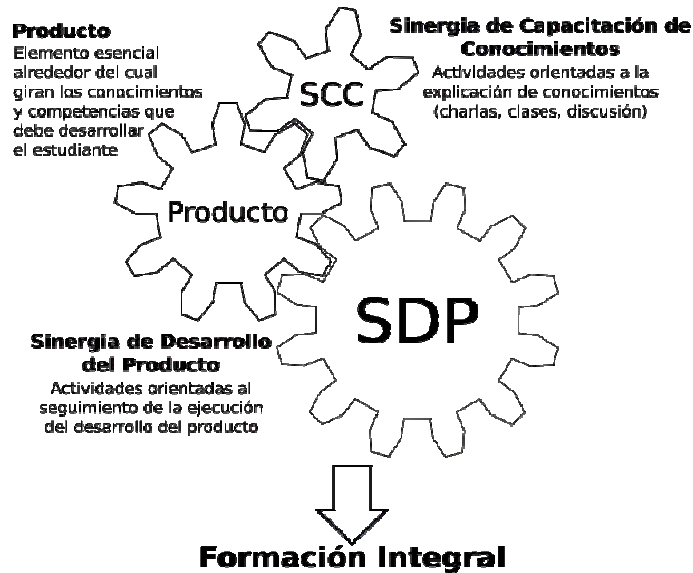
**Producto**
Elemento esencial alrededor del cual giran los conocimientos y competencias que debe desarrollar el estudiante

**Sinergia de Capacitación de Conocimientos**
Actividades orientadas a la explicación de conocimientos (charlas, clases, discusión)

SCC

Producto

SDP

**Sinergia de Desarrollo del Producto**
Actividades orientadas al seguimiento de la ejecución del desarrollo del producto

**Formación Integral**